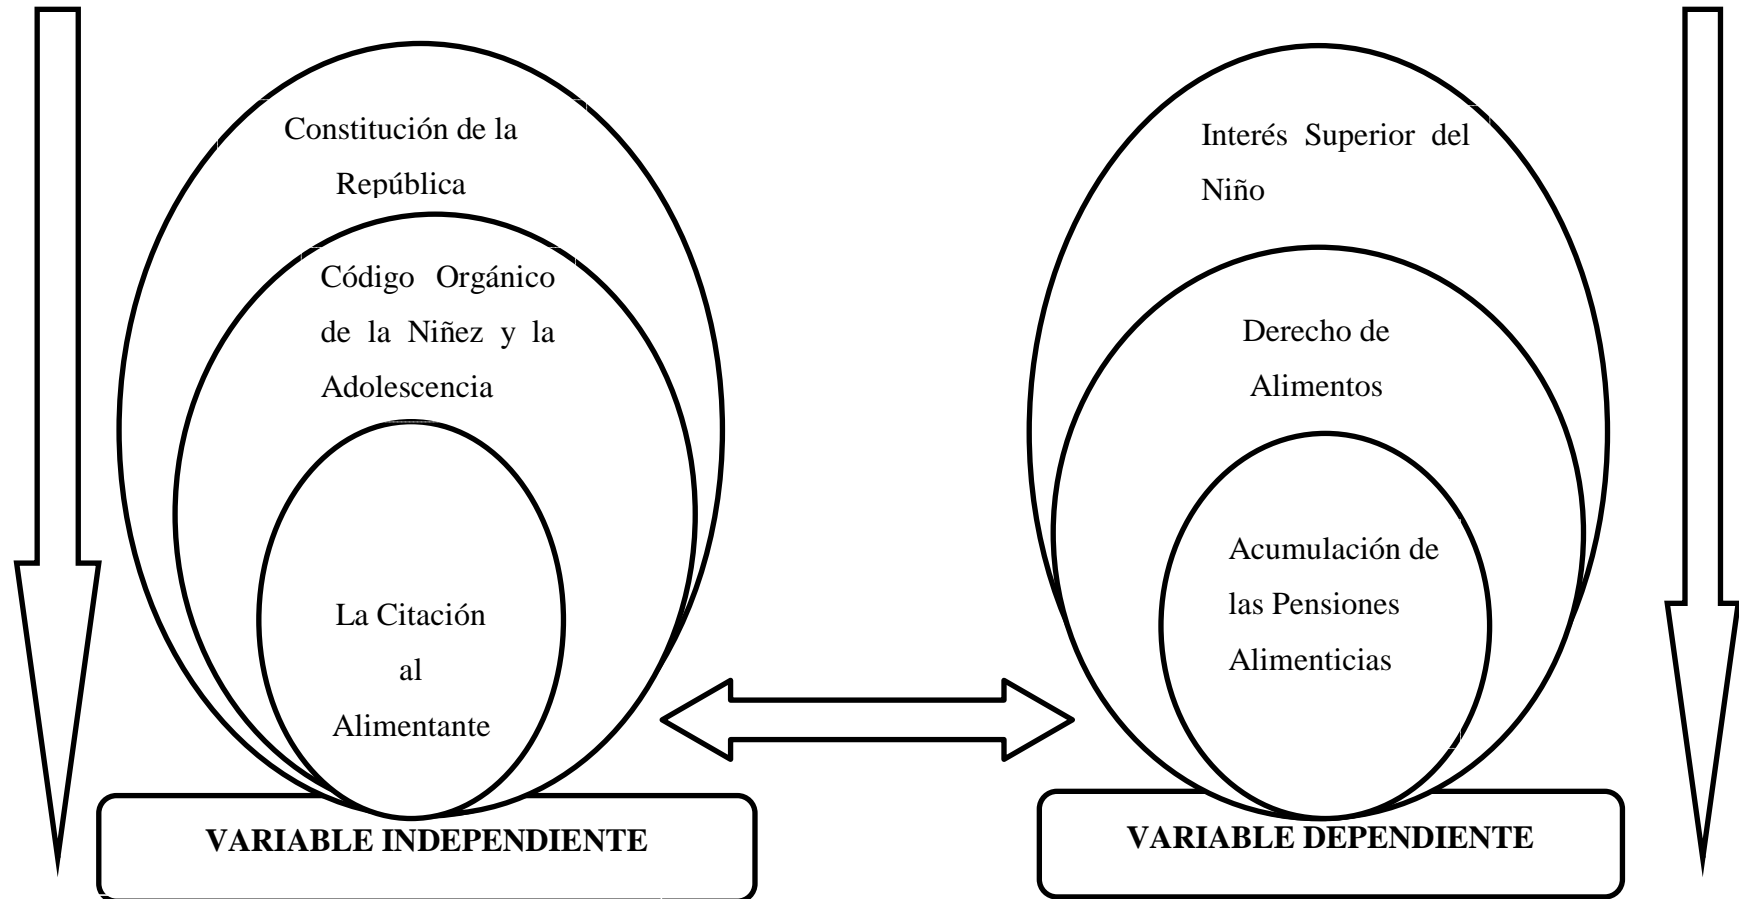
Constitución de la República

Código Orgánico de la Niñez y la Adolescencia

La Citación al Alimentante

VARIABLE INDEPENDIENTE

Interés Superior del Niño

Derecho de Alimentos

Acumulación de las Pensiones Alimenticias

VARIABLE DEPENDIENTE